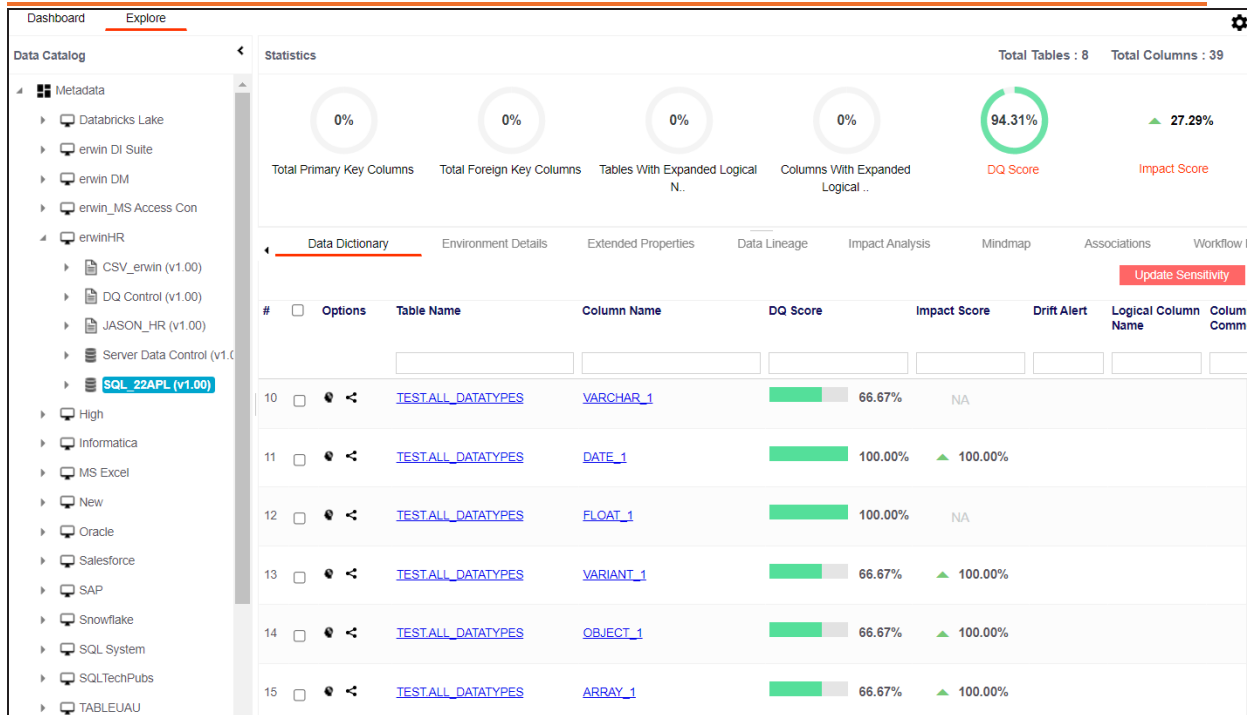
Dashboard Explore

Data Catalog

Metadata
Databricks Lake
erwin DI Suite
erwin DM
erwin_MS Access Con
erwinHR
CSV_erwin (v1.00)
DQ Control (v1.00)
JASON_HR (v1.00)
Server Data Control (v1.0
SQL_22APL (v1.00)
High
Informatica
MS Excel
New
Oracle
Salesforce
SAP
Snowflake
SQL System
SQLTechPubs
TABLEUAU

Statistics

Total Tables : 8 Total Columns : 39

0% Total Primary Key Columns
0% Total Foreign Key Columns
0% Tables With Expanded Logical N..
0% Columns With Expanded Logical ..
94.31% DQ Score
27.29% Impact Score

Data Dictionary Environment Details Extended Properties Data Lineage Impact Analysis Mindmap Associations Workflow I

Update Sensitivity

| # | Options | Table Name | Column Name | DQ Score | Impact Score | Drift Alert | Logical Column Name | Colum Comm |
|---|---|---|---|---|---|---|---|---|
| 10 | | TEST.ALL_DATATYPES | VARCHAR_1 | 66.67% | NA | | | |
| 11 | | TEST.ALL_DATATYPES | DATE_1 | 100.00% | 100.00% | | | |
| 12 | | TEST.ALL_DATATYPES | FLOAT_1 | 100.00% | NA | | | |
| 13 | | TEST.ALL_DATATYPES | VARIANT_1 | 66.67% | 100.00% | | | |
| 14 | | TEST.ALL_DATATYPES | OBJECT_1 | 66.67% | 100.00% | | | |
| 15 | | TEST.ALL_DATATYPES | ARRAY_1 | 66.67% | 100.00% | | | |